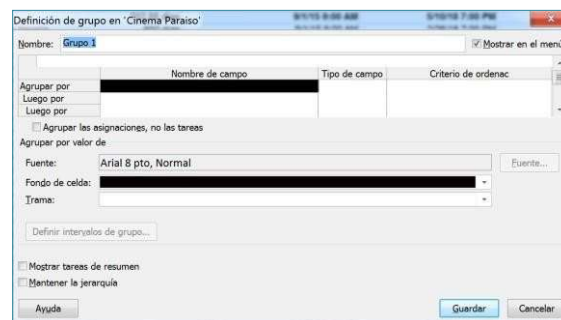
Definición de grupo en 'Cinema Paraiso'

Nombre: Grupo 1

Mostrar en el menú

| | Nombre de campo | Tipo de campo | Criterio de ordenac |
|---|---|---|---|
| Agrupar por | | | |
| Luego por | | | |
| Luego por | | | |

Agrupar las asignaciones, no las tareas

Agrupar por valor de

Fuente: Arial 8 pto, Normal

Fuente...

Fondo de celda:

Trama:

Definir intervalos de grupo...

Mostrar tareas de resumen

Mantener la jerarquía

Ayuda

Guardar

Cancelar